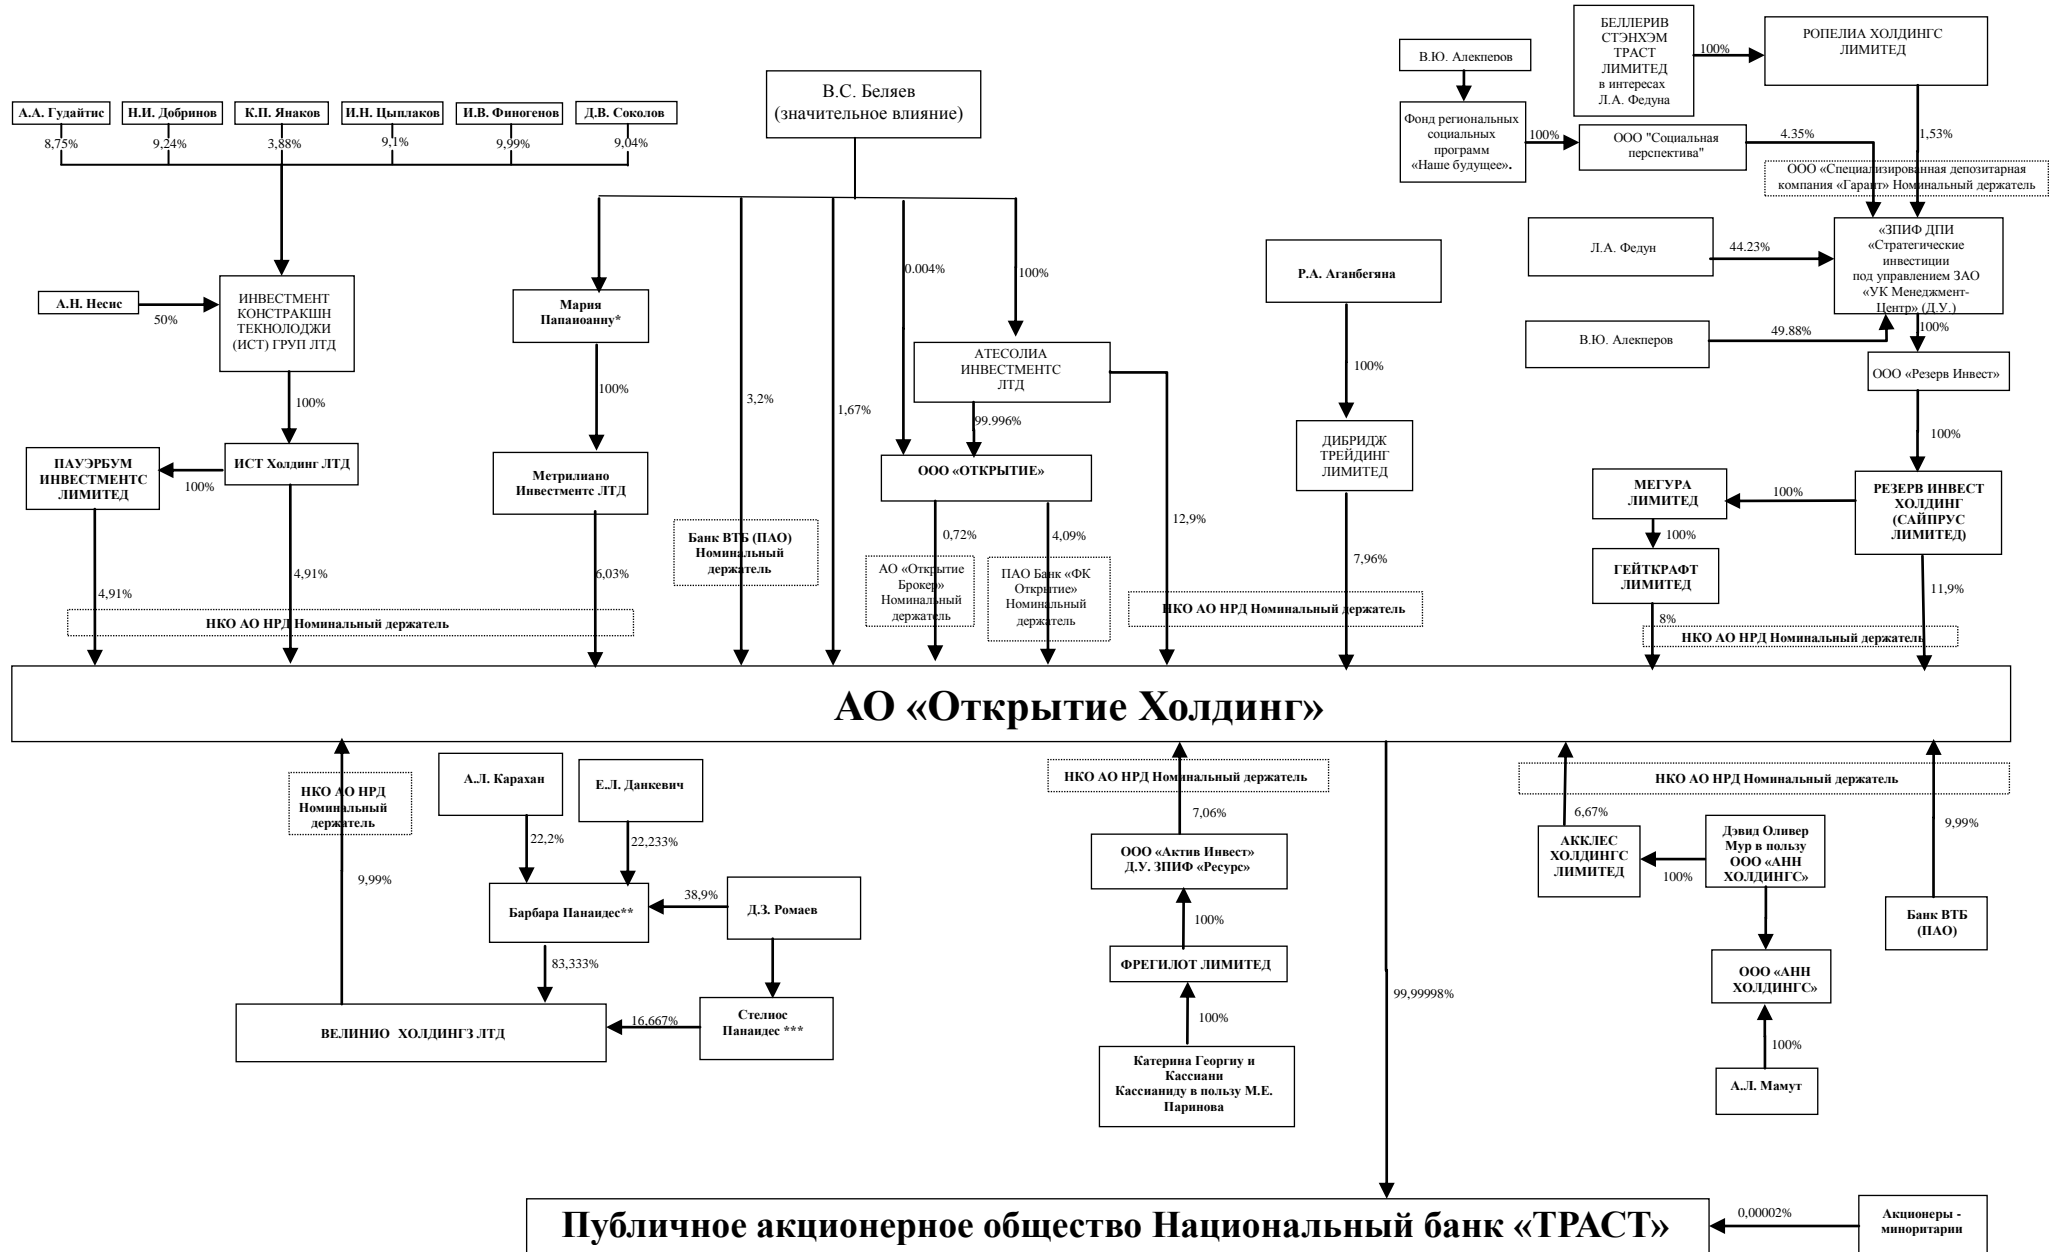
БЕЛЛЕРИВ СТЭНХЭМ ТРАСТ ЛИМИТЕД в интересах Л.А. Федуна

100%

РОПЕЛИА ХОЛДИНГС ЛИМИТЕД

В.Ю. Алекперов

Фонд региональных социальных программ «Наше будущее».

100%

ООО "Социальная перспектива"

4.35%

1,53%

ООО «Специализированная депозитарная компания «Гарант» Номинальный держатель

А.А. Гудайтис
8,75%

Н.И. Добринов
9,24%

К.П. Янаков
3,88%

И.Н. Цыплаков
9,1%

И.В. Финогенов
9,99%

Д.В. Соколов
9,04%

В.С. Беляев (значительное влияние)

Л.А. Федун

44.23%

«ЗПИФ ДПИ «Стратегические инвестиции под управлением ЗАО «УК Менеджмент-Центр» (Д.У.)

В.Ю. Алекперов

49.88%

100%

ООО «Резерв Инвест»

100%

А.Н. Несис

50%

ИНВЕСТМЕНТ КОНСТРАКШН ТЕКНОЛОДЖИ (ИСТ) ГРУП ЛТД

100%

ИСТ Холдинг ЛТД

ПАУЭРБУМ ИНВЕСТМЕНТС ЛИМИТЕД

100%

Мария Папаиоанну*

100%

Метрилиано Инвестментс ЛТД

0.004%

100%

АТЕСОЛИА ИНВЕСТМЕНТС ЛТД

99.996%

ООО «ОТКРЫТИЕ»

Р.А. Аганбегяна

100%

ДИБРИДЖ ТРЕЙДИНГ ЛИМИТЕД

3,2%

1,67%

Банк ВТБ (ПАО) Номинальный держатель

0,72%

4,09%

12,9%

7,96%

АО «Открытие Брокер» Номинальный держатель

ПАО Банк «ФК Открытие» Номинальный держатель

НКО АО НРД Номинальный держатель

МЕГУРА ЛИМИТЕД

100%

РЕЗЕРВ ИНВЕСТ ХОЛДИНГ (САЙПРУС ЛИМИТЕД)

100%

ГЕЙТКРАФТ ЛИМИТЕД

8%

11,9%

НКО АО НРД Номинальный держатель

4,91%

4,91%

6,03%

НКО АО НРД Номинальный держатель

АО «Открытие Холдинг»

НКО АО НРД Номинальный держатель

А.Л. Карахан

Е.Л. Данкевич

22,2%

22,233%

9,99%

Барбара Панаидес**

38,9%

Д.З. Ромаев

83,333%

ВЕЛИНИО ХОЛДИНГЗ ЛТД

16,667%

Стелиос Панаидес ***

НКО АО НРД Номинальный держатель

7,06%

ООО «Актив Инвест» Д.У. ЗПИФ «Ресурс»

100%

ФРЕГИЛОТ ЛИМИТЕД

100%

Катерина Георгиу и Кассиани Кассианиду в пользу М.Е. Паринова

99,99998%

НКО АО НРД Номинальный держатель

6,67%

АККЛЕС ХОЛДИНГС ЛИМИТЕД

100%

Дэвид Оливер Мур в пользу ООО «АНН ХОЛДИНГС»

9,99%

Банк ВТБ (ПАО)

ООО «АНН ХОЛДИНГС»

100%

А.Л. Мамут

Публичное акционерное общество Национальный банк «ТРАСТ»

0,00002%

Акционеры - миноритарии